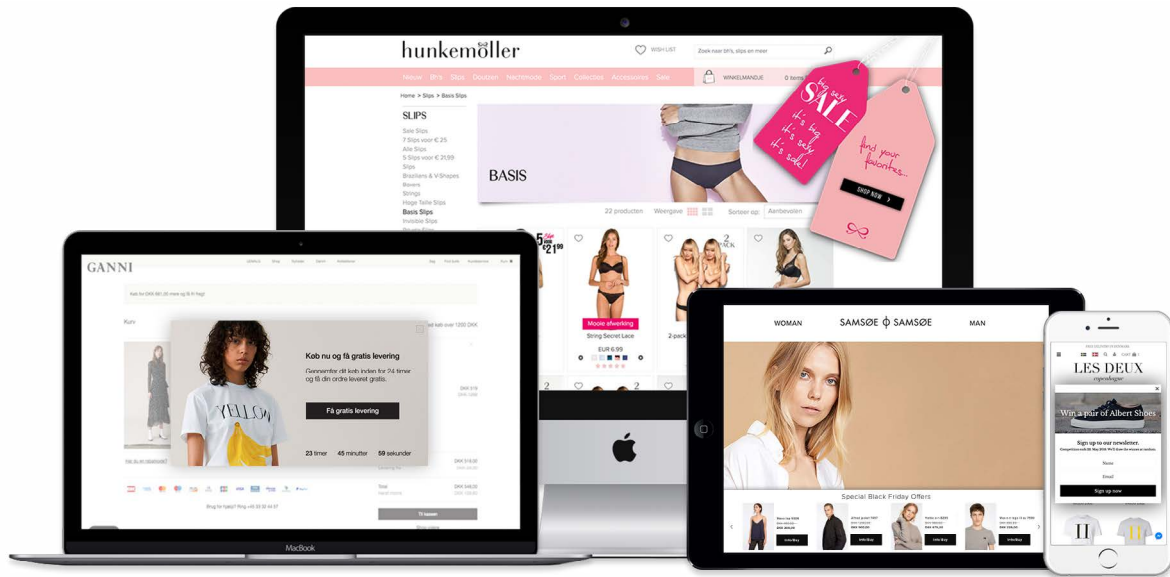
hunkemöller

WISH LIST

Zoek naar bh's, slips en meer

Nieuw Bh's Slips Duozen Nachtmode Sport Collecties Accessoires Sale

WINKELMANDJE 0 items

Home > Slips > Basis Slips

SLIPS

Sale Slips
7 Slips voor € 25
Alle Slips
5 Slips voor € 21,99
Slips
Braziliens & V-Shapes
Boxers
Strings
Hoge Taille Slips
Basis Slips
Invisible Slips

BASIS

22 producten Weergave Sorteer op: Aanbevolen

be sexy SALE it's big it's sexy it's sale!

find your favorites...

SHOP NOW >

€21,99

Mooie afwerking

String Secret Lace

EUR 6,99

2-pack

GANNI

Køb nu og få gratis levering

Gennemfør dit køb inden for 24 timer og få din ordre leveret gratis.

Få gratis levering

23 timer 45 minutter 59 sekunder

Til kassen

MacBook

WOMAN SAMSØE ф SAMSØE MAN

Special Black Friday Offers

LES DEUX
copenhagen

Win a pair of Albert Shoes

Sign up to our newsletter.

Name

Email

Sign up now